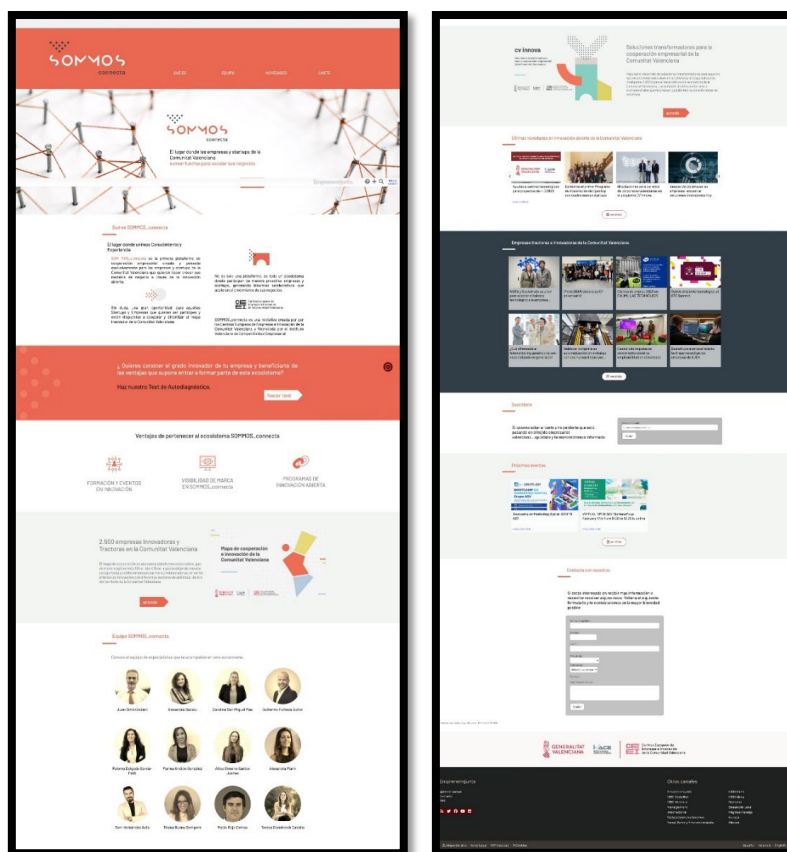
SOMMOS connecta

SOMMOS connecta

El lugar donde las empresas y startups de la Comunitat Valenciana

Qué es SOMMOS_connecta

¿Quieres conocer el grado innovador de tu empresa y beneficiarte de las ventajas que supone entrar a formar parte de este ecosistema?

Haz nuestro Test de Autodiagnóstico.

Hacer test

Ventajas de pertenecer al ecosistema SOMMOS_connecta

FORMACIÓN Y EVENTOS EN INNOVACIÓN

VISIBILIDAD DE MARCA EN SOMMOS_connecta

PROGRAMAS DE INNOVACIÓN ABIERTA

2.500 empresas Innovadoras y Tractoras en la Comunitat Valenciana

Mapa de cooperación e innovación de la Comunitat Valenciana

Equipo SOMMOS_connecta

Juan Cercós Leal

Carolina Sarrión Pla

Guillermo Portolés Martín

Alba Herrero Santos

Alexandra Plant

cv innova

Soluciones transformadoras para la cooperación empresarial de la Comunitat Valenciana

Últimas novedades en innovación abierta de la Comunitat Valenciana

Empresas tractoras e innovadoras de la Comunitat Valenciana

Suscríbete

Próximos eventos

Contacta con nosotros

GENERALITAT VALENCIANA

CEEI

Emprendimiento

Otros canales